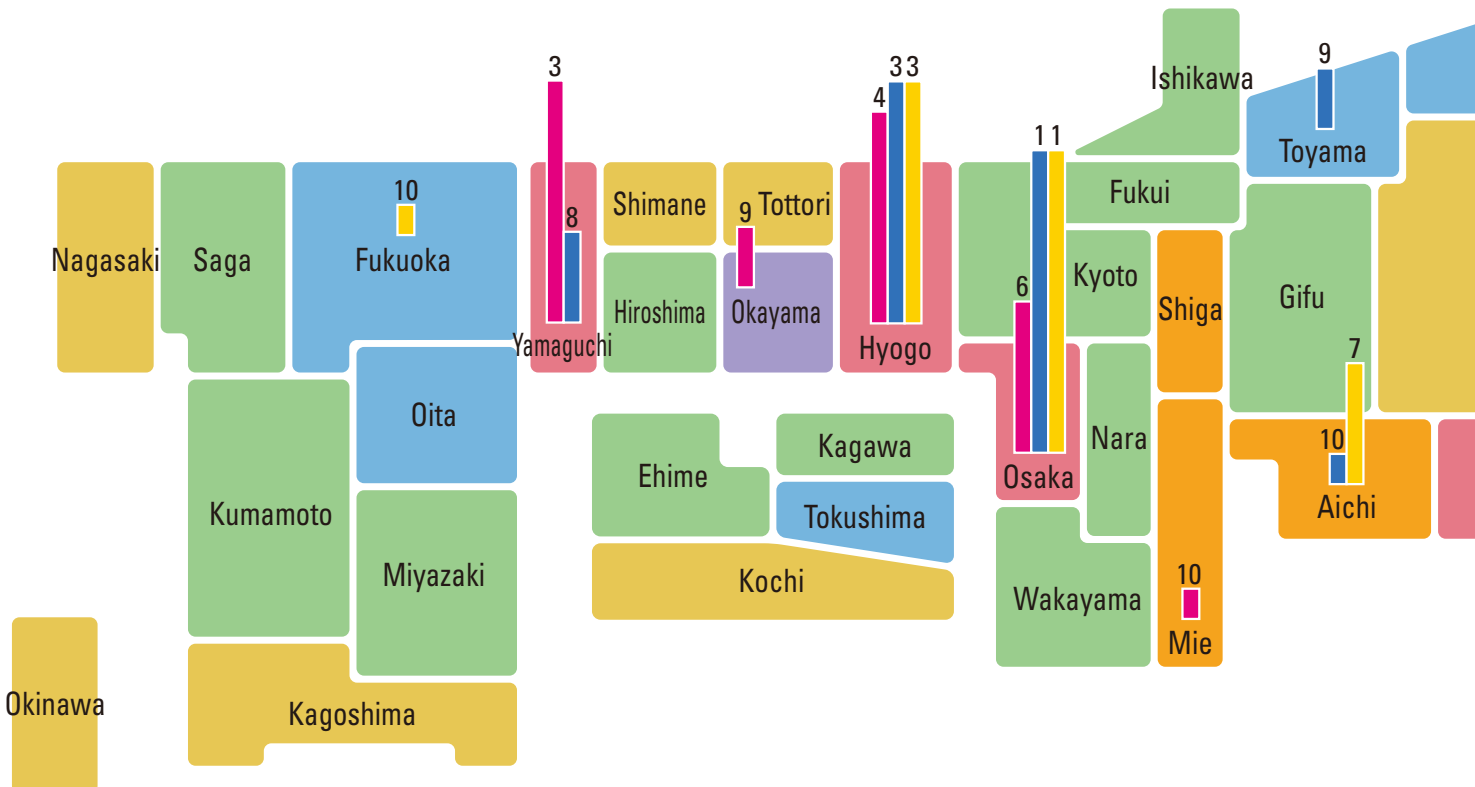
3
8
Yamaguchi
4 3 3
Hyogo
Ishikawa
9
Toyama
Nagasaki
Saga
10
Fukuoka
Shimane
9 Tottori
Hiroshima
Okayama
1 1
Fukui
6
Kyoto
Osaka
Shiga
Gifu
7
10
Aichi
Oita
Kagawa
Ehime
Tokushima
Nara
Kumamoto
Miyazaki
Kochi
Wakayama
10
Mie
Okinawa
Kagoshima